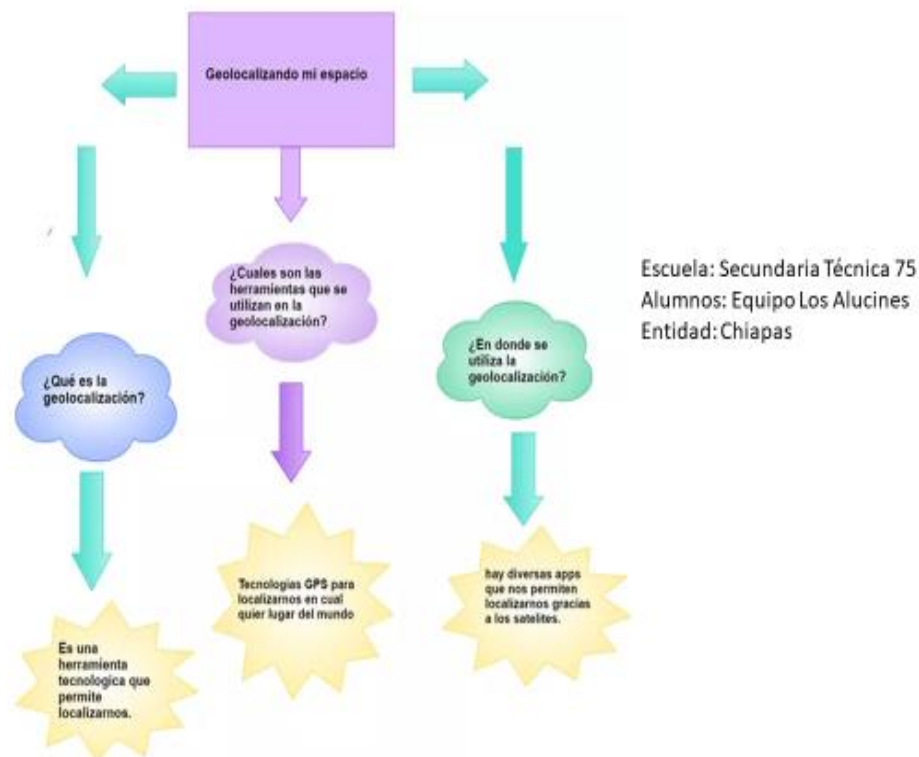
Geolocalizando mi espacio

¿Qué es la geolocalización?

Es una herramienta tecnologica que permite localizarnos.

¿Cuales son las herramientas que se utilizan en la geolocalización?

Tecnologias GPS para localizarnos en cual quier lugar del mundo

¿En donde se utiliza la geolocalización?

hay diversas apps que nos permiten localizarnos gracias a los satelites.

Escuela: Secundaria Técnica 75
Alumnos: Equipo Los Alucines
Entidad: Chiapas